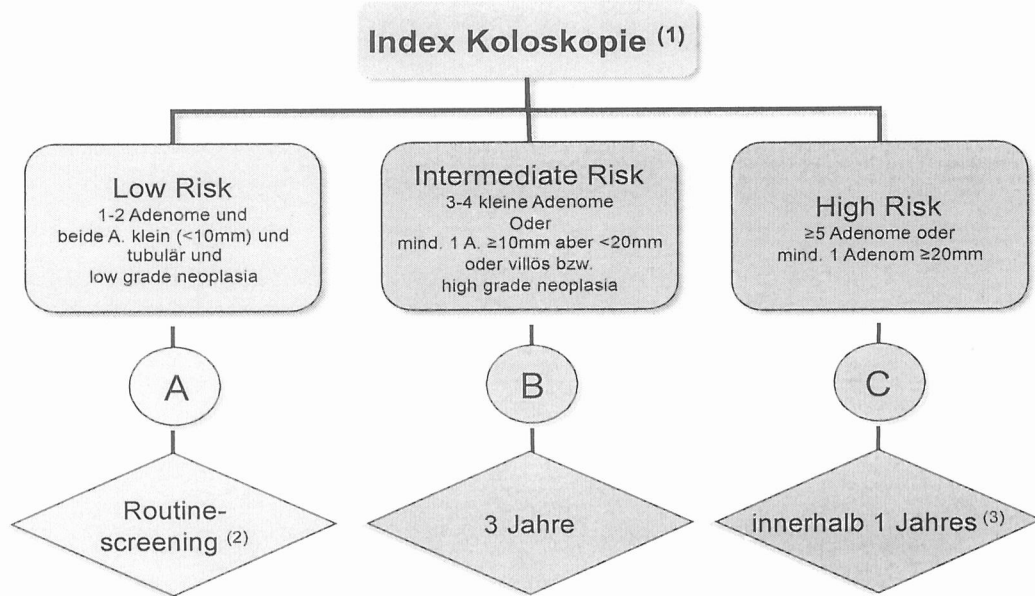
Index Koloskopie $^{(1)}$

Low Risk
1-2 Adenome und
beide A. klein (<10mm) und
tubulär und
low grade neoplasia

Intermediate Risk
3-4 kleine Adenome
Oder
mind. 1 A. ≥10mm aber <20mm
oder villös bzw.
high grade neoplasia

High Risk
≥5 Adenome oder
mind. 1 Adenom ≥20mm

A

B

C

Routine-screening $^{(2)}$

3 Jahre

innerhalb 1 Jahres $^{(3)}$